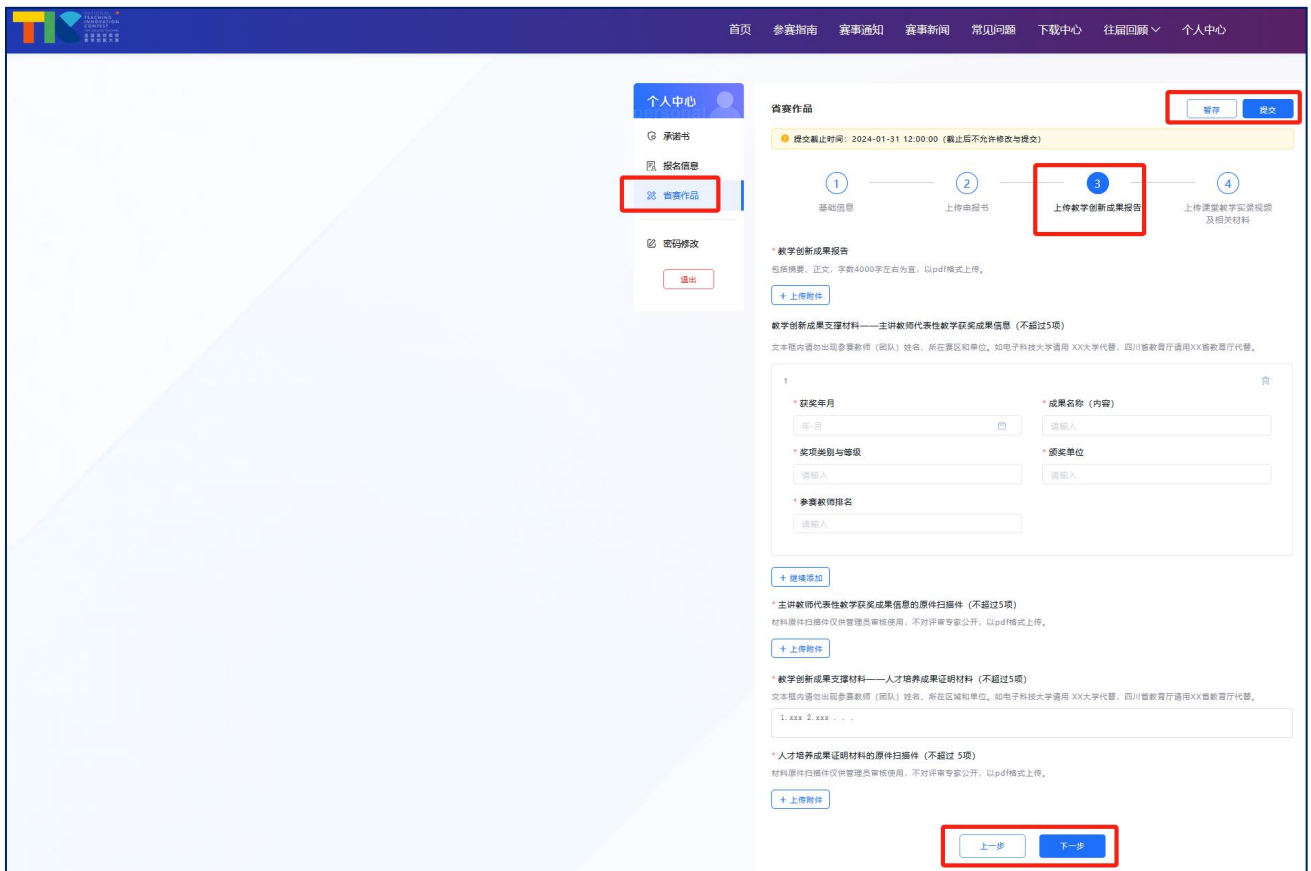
NATIONAL TEACHING INNOVATION CONTEST

首页 参赛指南 赛事通知 赛事新闻 常见问题 下载中心 往届回顾 个人中心

个人中心
Personal

承诺书
报名信息
省赛作品
密码修改
退出

省赛作品

暂存 提交

提交截止时间：2024-01-31 12:00:00（截止后不允许修改与提交）

1 基础信息
2 上传申报书
3 上传教学创新成果报告
4 上传课堂教学实录视频及相关材料

* 教学创新成果报告
包括摘要、正文，字数4000字左右为宜，以pdf格式上传。
+ 上传附件

教学创新成果支撑材料——主讲教师代表性教学获奖成果信息（不超过5项）
文本框内请勿出现参赛教师（团队）姓名、所在赛区和单位。如电子科技大学请用 XX大学代替，四川省教育厅请用XX省教育厅代替。

1
* 获奖年月
年-月
* 成果名称（内容）
请输入
* 奖项类别与等级
请输入
* 颁奖单位
请输入
* 参赛教师排名
请输入

+ 继续添加

* 主讲教师代表性教学获奖成果信息的原件扫描件（不超过5项）
材料原件扫描件仅供管理员审核使用，不对评审专家公开，以pdf格式上传。
+ 上传附件

* 教学创新成果支撑材料——人才培养成果证明材料（不超过5项）
文本框内请勿出现参赛教师（团队）姓名、所在区域和单位。如电子科技大学请用 XX大学代替，四川省教育厅请用XX省教育厅代替。
1. xxx 2. xxx . . .

* 人才培养成果证明材料的原件扫描件（不超过 5项）
材料原件扫描件仅供管理员审核使用，不对评审专家公开，以pdf格式上传。
+ 上传附件

上一步 下一步